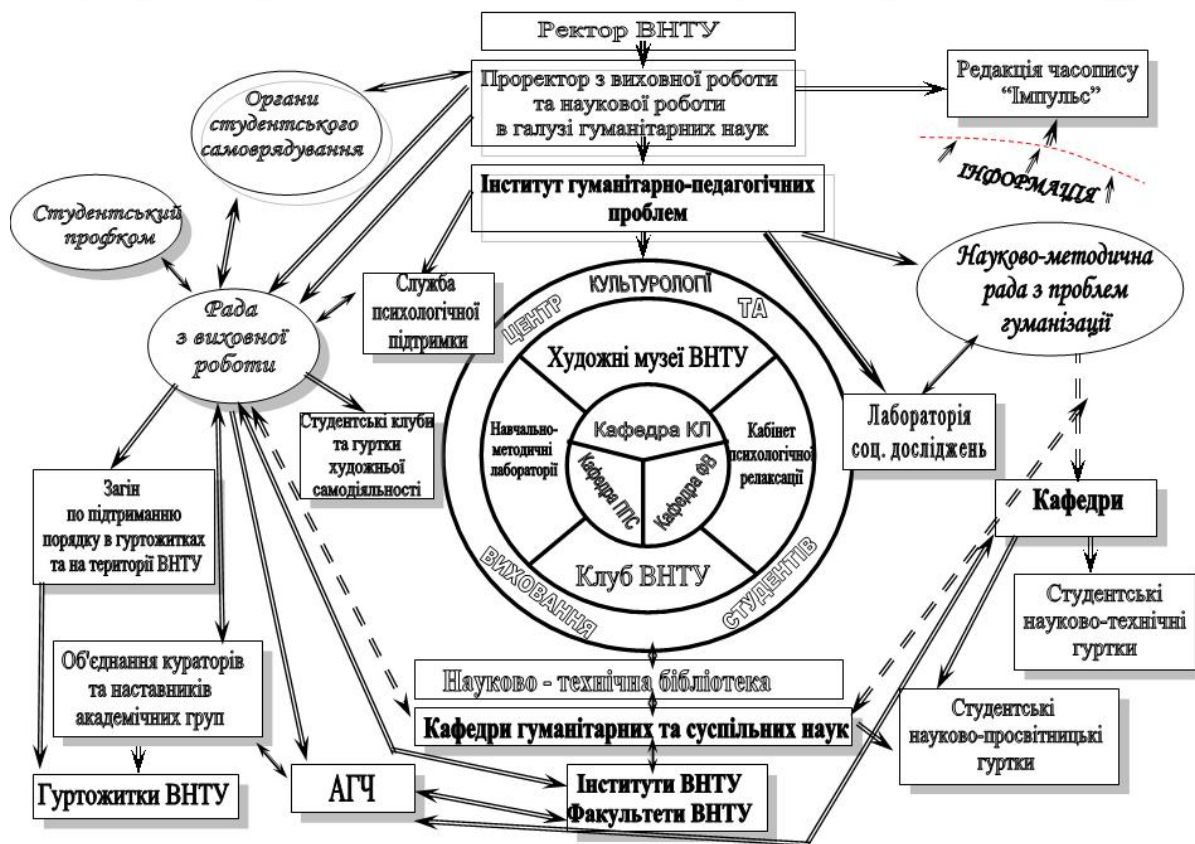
Ректор ВНТУ

Проректор з виховної роботи та наукової роботи в галузі гуманітарних наук

Редакція часопису "Імпульс"

ІНФОРМАЦІЯ

Органи студентського самоврядування

Студентський профком

Інститут гуманітарно-педагогічних проблем

Науково-методична рада з проблем гуманізації

Служба психологічної підтримки

Рада з виховної роботи

ЦЕНТР КУЛЬТУРОЛОГІЇ ТА ВИХОВАННЯ СТУДЕНТІВ

Художні музеї ВНТУ

Навчально-методичні лабораторії

Кафедра КЛ

Кабінет психологічної релаксації

Кафедра ППС

Кафедра ФВ

Клуб ВНТУ

Лабораторія соц. досліджень

Студентські клуби та гуртки художньої самодіяльності

Загін по підтриманню порядку в гуртожитках та на території ВНТУ

Кафедри

Студентські науково-технічні гуртки

Об'єднання кураторів та наставників академічних груп

Науково - технічна бібліотека

Кафедри гуманітарних та суспільних наук

Студентські науково-просвітницькі гуртки

Гуртожитки ВНТУ

АГЧ

Інститути ВНТУ
Факультети ВНТУ